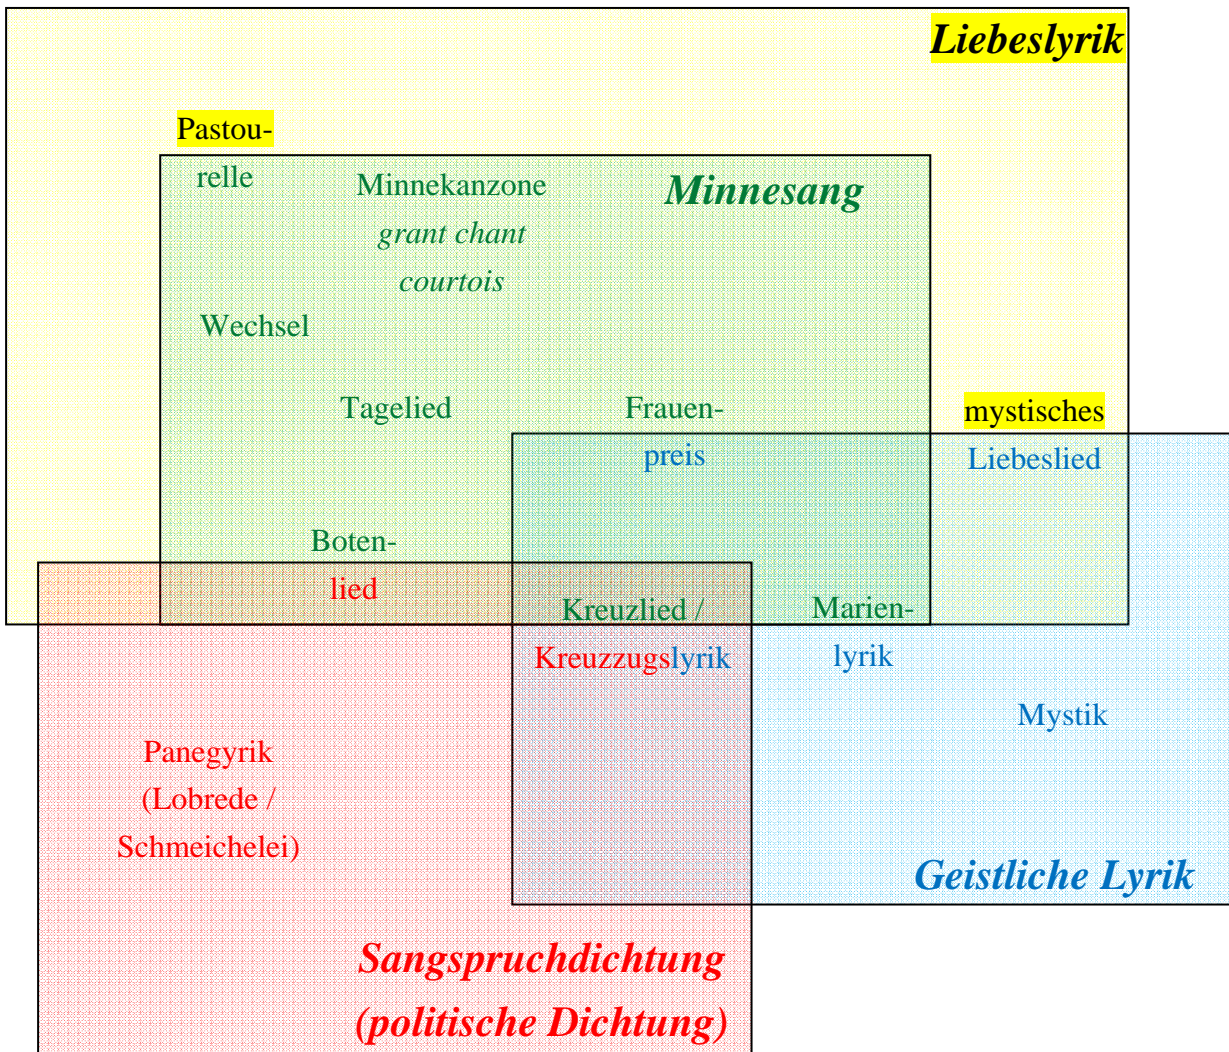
Liebeslyrik

Pastourelle

Minnekanzone
grant chant
courtois

Minnesang

Wechsel

Tagelied

Frauenpreis

mystisches
Liebeslied

Botenlied

Kreuzlied /
Kreuzzugslyrik

Marienlyrik

Mystik

Panegyrik
(Lobrede /
Schmeichelei)

Geistliche Lyrik

Sangspruchdichtung
(politische Dichtung)